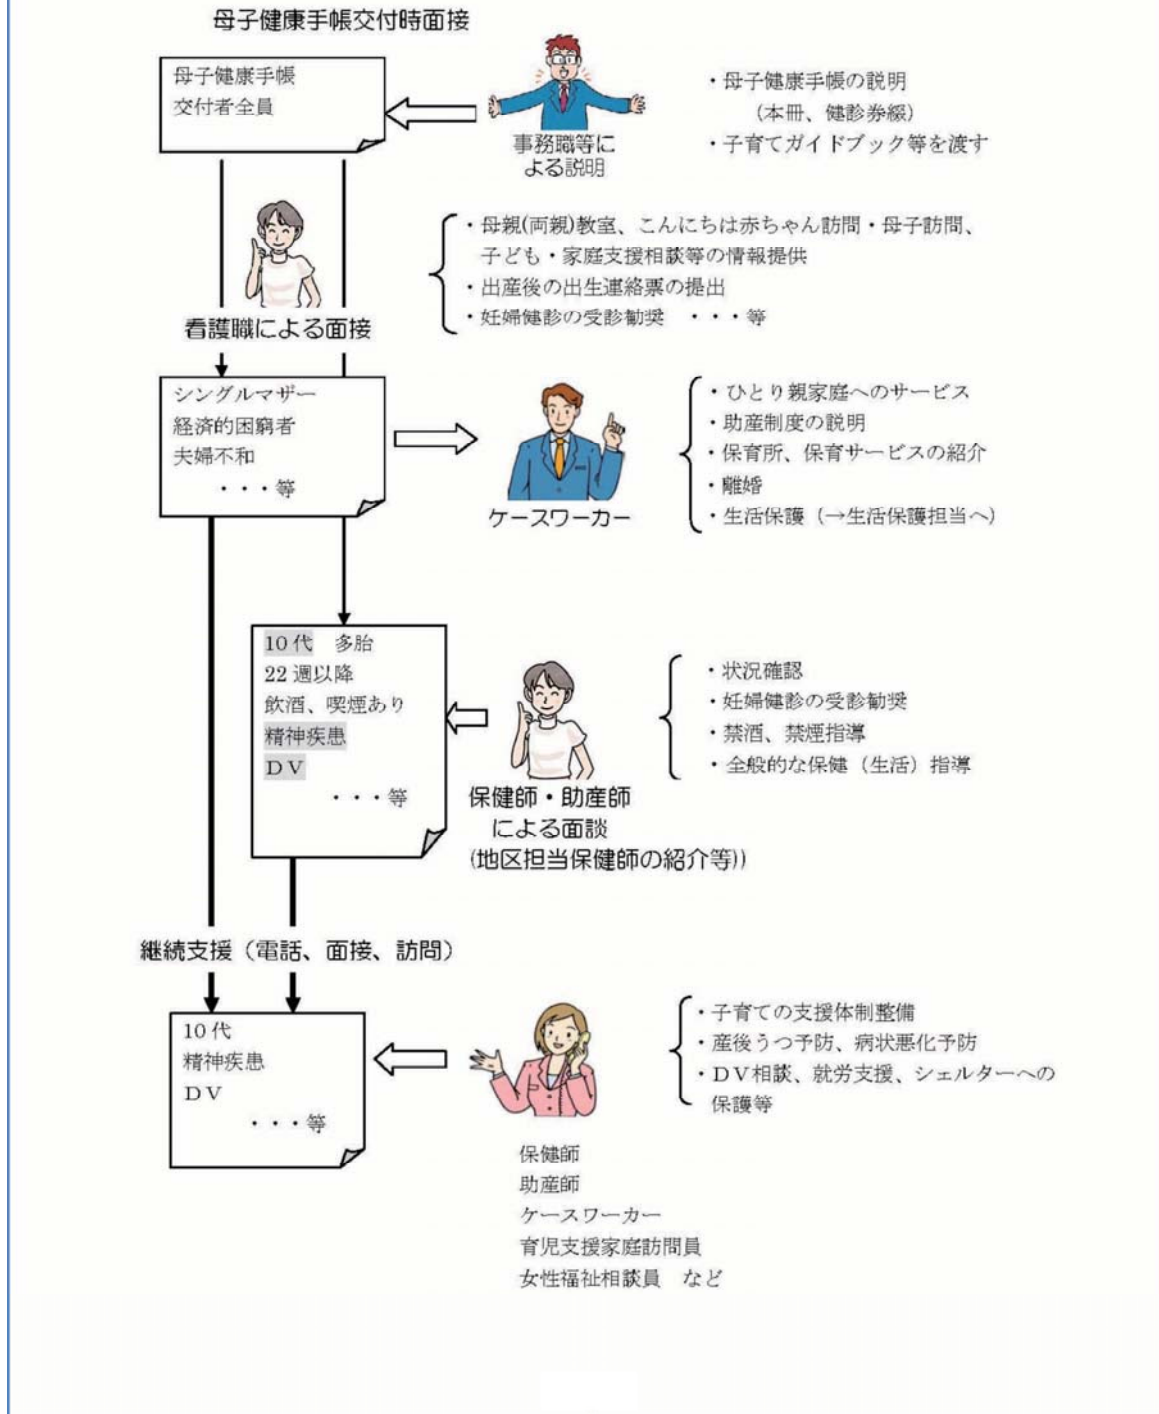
母子健康手帳交付時面接

母子健康手帳
交付者全員

事務職等による説明

・母子健康手帳の説明
（本冊、健診券綴）
・子育てガイドブック等を渡す

看護職による面接

・母親(両親)教室、こんにちは赤ちゃん訪問・母子訪問、子ども・家庭支援相談等の情報提供
・出産後の出生連絡票の提出
・妊婦健診の受診勧奨　・・・等

シングルマザー
経済的困窮者
夫婦不和
・・・等

ケースワーカー

・ひとり親家庭へのサービス
・助産制度の説明
・保育所、保育サービスの紹介
・離婚
・生活保護（→生活保護担当へ）

10代　多胎
22週以降
飲酒、喫煙あり
精神疾患
DV
・・・等

保健師・助産師による面談
(地区担当保健師の紹介等))

・状況確認
・妊婦健診の受診勧奨
・禁酒、禁煙指導
・全般的な保健（生活）指導

継続支援（電話、面接、訪問）

10代
精神疾患
DV
・・・等

・子育ての支援体制整備
・産後うつ予防、病状悪化予防
・DV相談、就労支援、シェルターへの保護等

保健師
助産師
ケースワーカー
育児支援家庭訪問員
女性福祉相談員　など